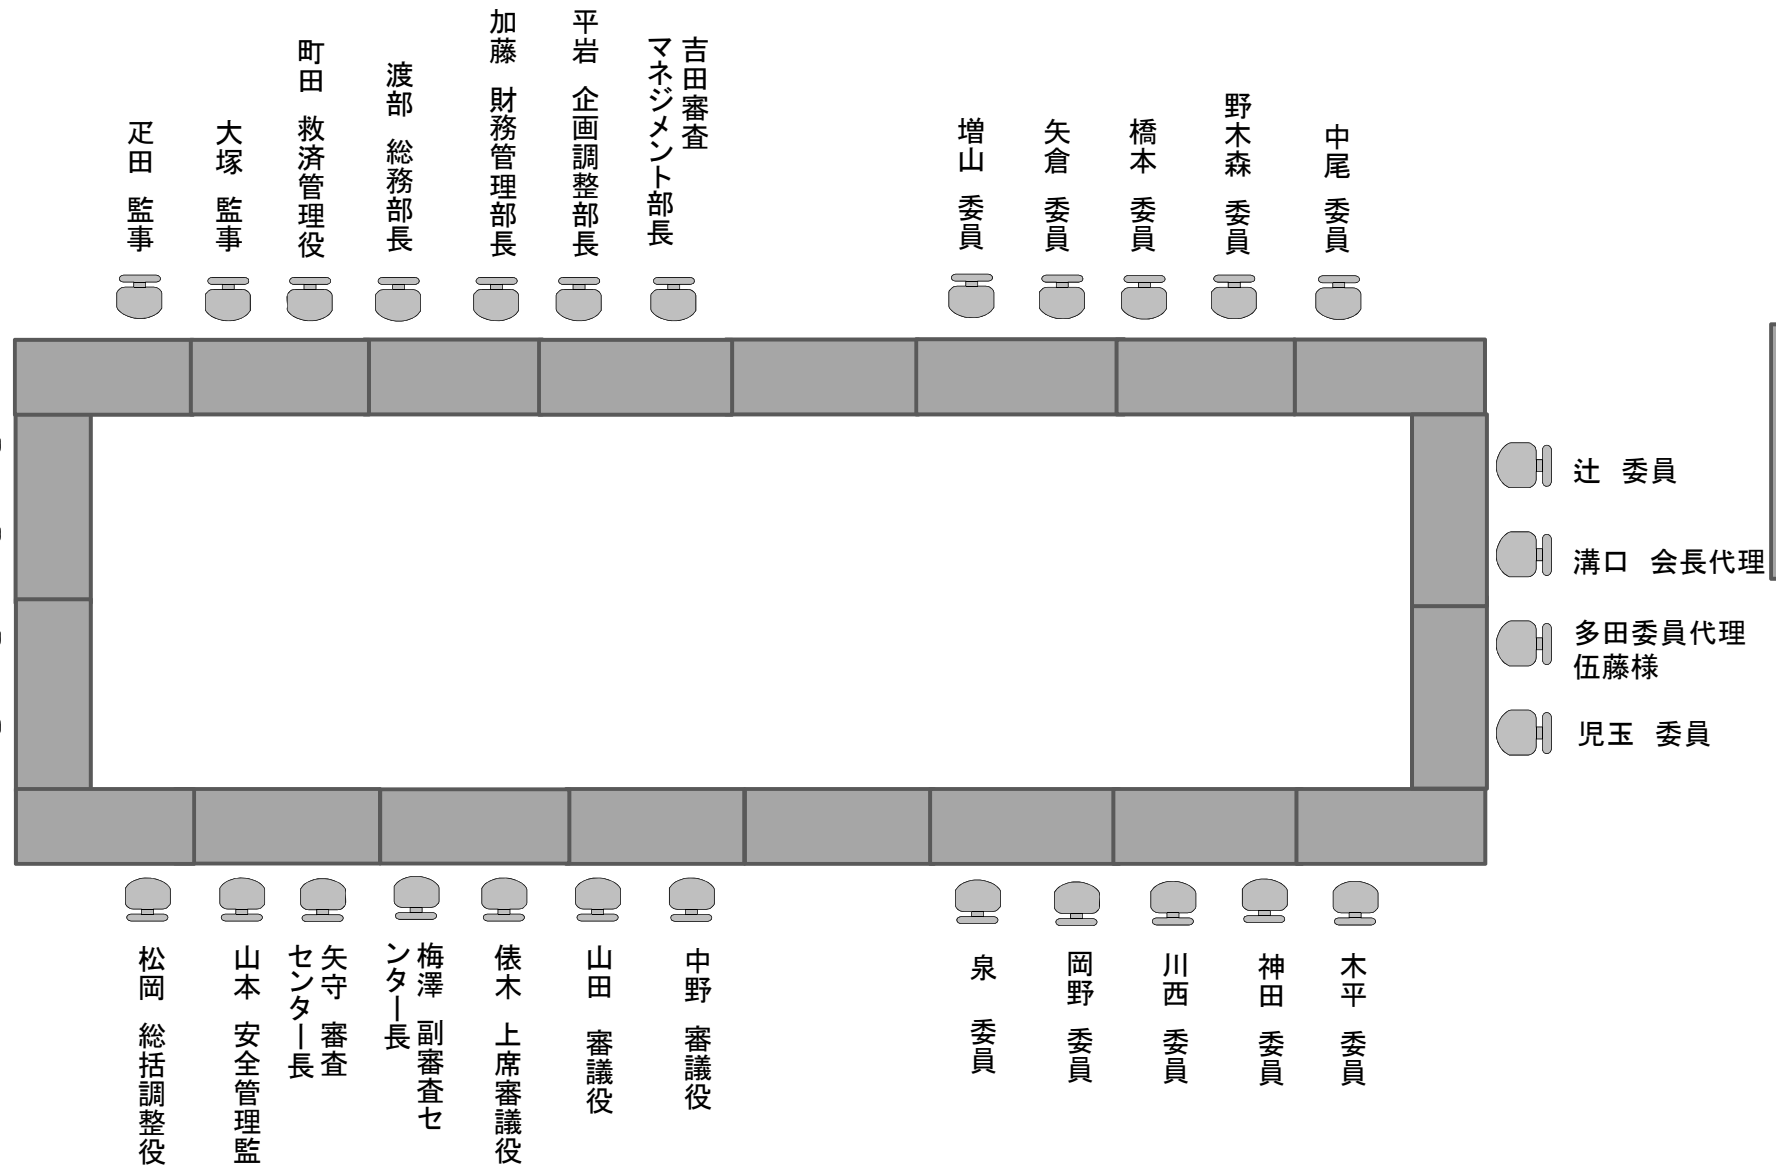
疋田　監事

大塚　監事

町田　救済管理役

渡部　総務部長

加藤　財務管理部長

平岩　企画調整部長

吉田審査マネジメント部長

増山　委員

矢倉　委員

橋本　委員

野木森　委員

中尾　委員

辻　委員

溝口　会長代理

多田委員代理
伍藤様

児玉　委員

松岡　総括調整役

山本　安全管理監

矢守　審査センター長

梅澤　副審査センター長

俵木　上席審議役

山田　審議役

中野　審議役

泉　委員

岡野　委員

川西　委員

神田　委員

木平　委員